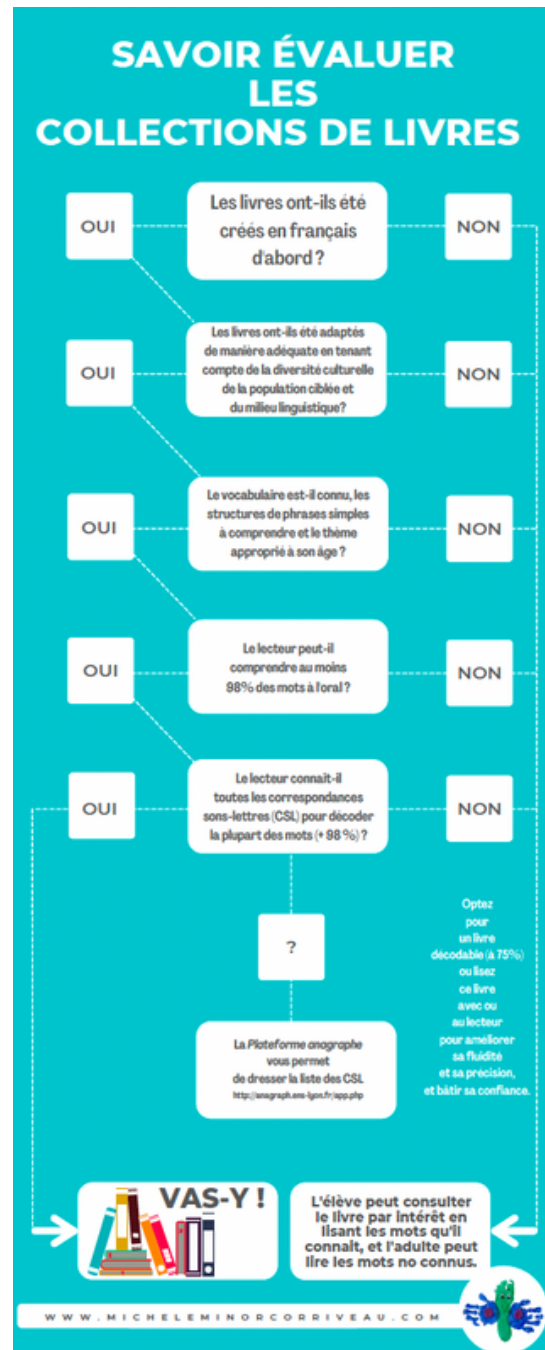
SAVOIR ÉVALUER LES COLLECTIONS DE LIVRES

OUI

Les livres ont-ils été créés en français d'abord ?

NON

OUI

Les livres ont-ils été adaptés de manière adéquate en tenant compte de la diversité culturelle de la population ciblée et du milieu linguistique?

NON

OUI

Le vocabulaire est-il connu, les structures de phrases simples à comprendre et le thème approprié à son âge ?

NON

OUI

Le lecteur peut-il comprendre au moins 98% des mots à l'oral ?

NON

OUI

Le lecteur connait-il toutes les correspondances sons-lettres (CSL) pour décoder la plupart des mots (+ 98 %) ?

NON

?

La *Plateforme anagraphe* vous permet de dresser la liste des CSL
http://anagraph.ens-lyon.fr/app.php

Optez pour un livre décodable (à 75%) ou lisez ce livre avec ou au lecteur pour améliorer sa fluidité et sa précision, et bâtir sa confiance.

VAS-Y !

L'élève peut consulter le livre par intérêt en lisant les mots qu'il connait, et l'adulte peut lire les mots no connus.

WWW.MICHELEMINORCORRIVEAU.COM